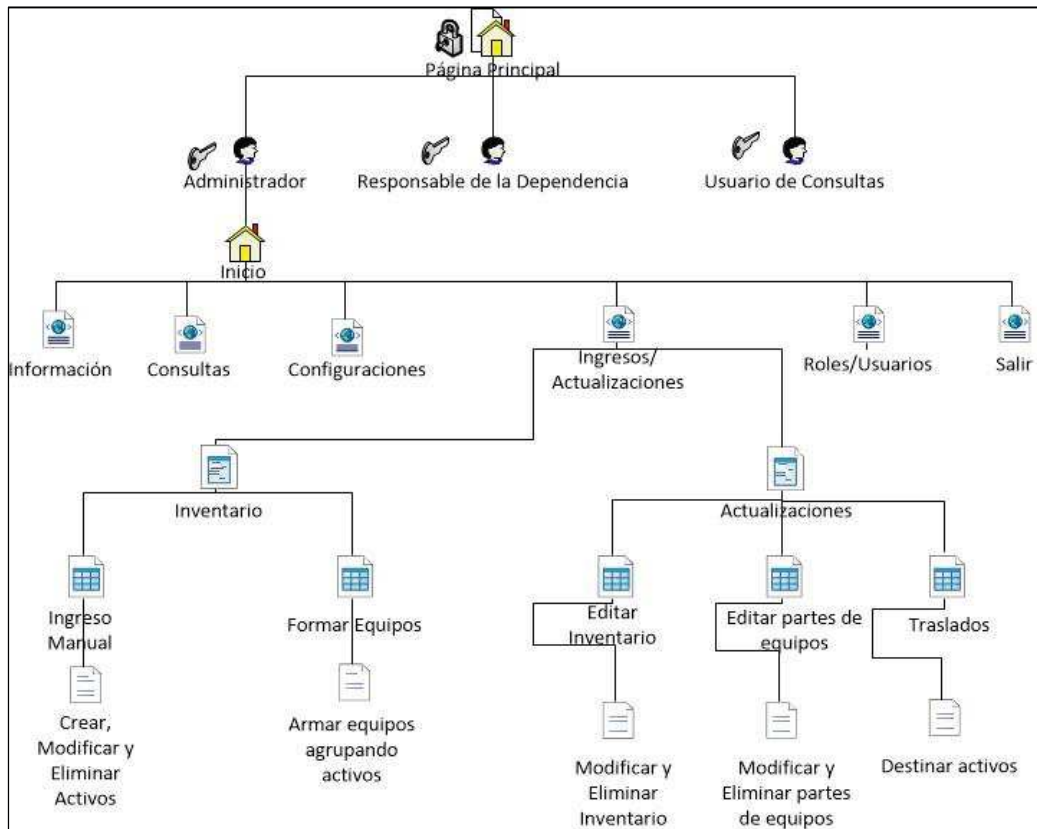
Página Principal

Administrador

Responsable de la Dependencia

Usuario de Consultas

Inicio

Información

Consultas

Configuraciones

Ingresos/ Actualizaciones

Roles/Usuarios

Salir

Inventario

Actualizaciones

Ingreso Manual

Crear, Modificar y Eliminar Activos

Formar Equipos

Armar equipos agrupando activos

Editar Inventario

Modificar y Eliminar Inventario

Editar partes de equipos

Modificar y Eliminar partes de equipos

Traslados

Destinar activos